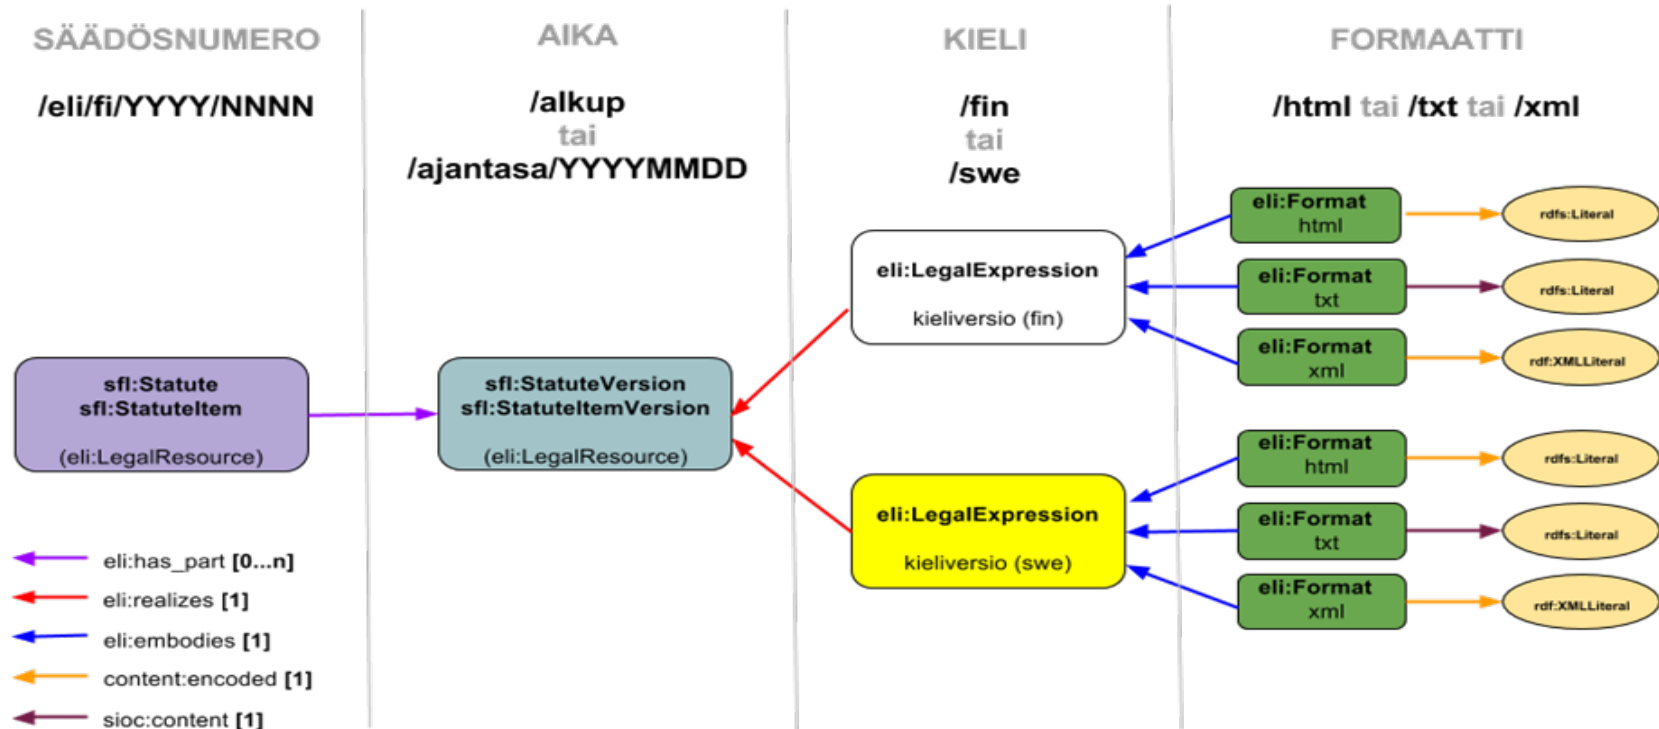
SÄÄDÖSNUMERO

/eli/fi/YYYY/NNNN

AIKA

/alkup
tai
/ajantasa/YYYYMMDD

KIELI

/fin
tai
/swe

FORMAATTI

/html tai /txt tai /xml

sfl:Statute
sfl:StatuteItem

(eli:LegalResource)

sfl:StatuteVersion
sfl:StatuteItemVersion

(eli:LegalResource)

eli:LegalExpression

kieliversio (fin)

eli:LegalExpression

kieliversio (swe)

eli:Format
html

rdfs:Literal

eli:Format
txt

rdfs:Literal

eli:Format
xml

rdf:XMLLiteral

eli:Format
html

rdfs:Literal

eli:Format
txt

rdfs:Literal

eli:Format
xml

rdf:XMLLiteral

eli:has_part [0...n]

eli:realizes [1]

eli:embodies [1]

content:encoded [1]

sioc:content [1]